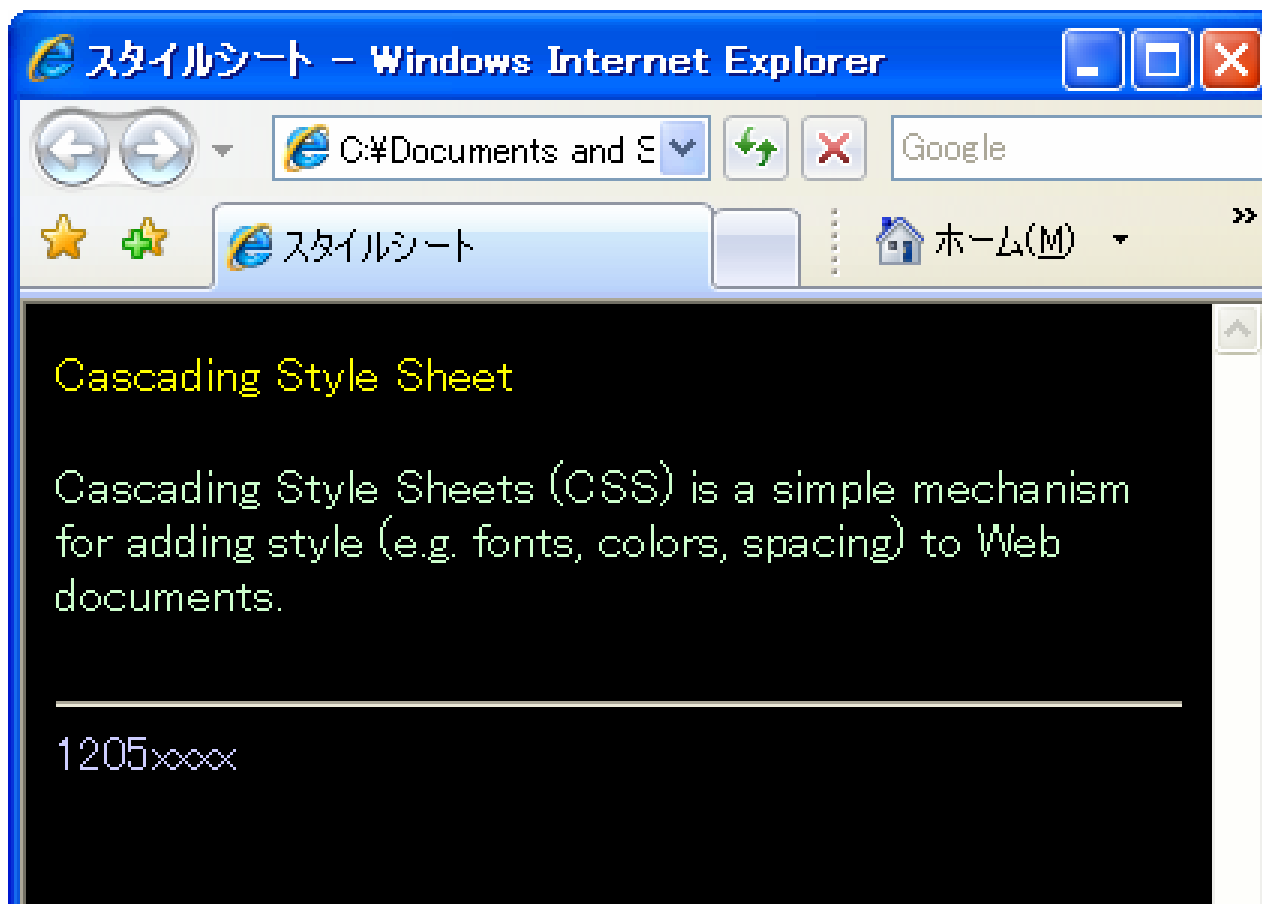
スタイルシート - Windows Internet Explorer

C:¥Documents and S

Google

スタイルシート

ホーム(M)

Cascading Style Sheet

Cascading Style Sheets (CSS) is a simple mechanism for adding style (e.g. fonts, colors, spacing) to Web documents.

1205xxxx